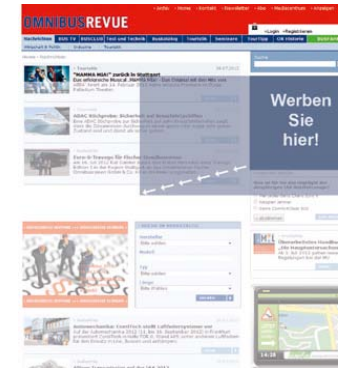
OMNIBUSREVUE

Login Registrieren

Nachrichten

Touristik

"MAMMA MIA!" zurück in Stuttgart

ADAC Kitzbühel

Euro 6 Sparage für flache Straßenbahnen

Werben Sie hier!

Übersichtliches Handbuch

Autoverkehr

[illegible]